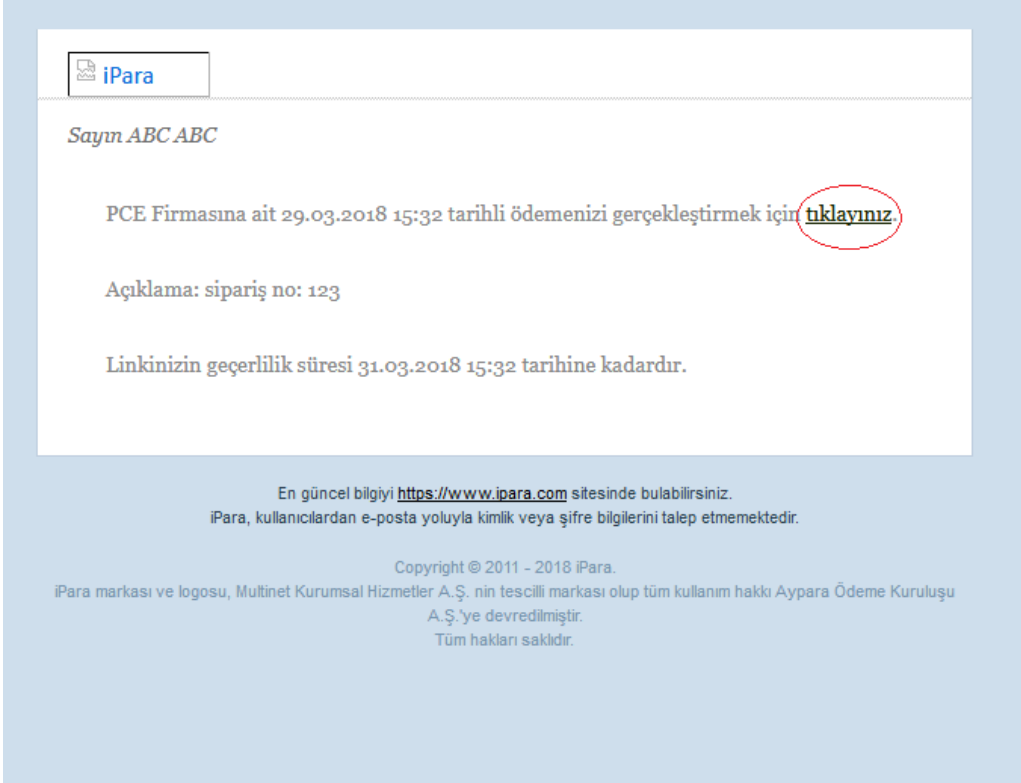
iPara

Sayın ABC ABC

PCE Firmasına ait 29.03.2018 15:32 tarihli ödemenizi gerçekleştirmek için tıklayınız.

Açıklama: sipariş no: 123

Linkinizin geçerlilik süresi 31.03.2018 15:32 tarihine kadardır.

En güncel bilgiyi https://www.ipara.com sitesinde bulabilirsiniz.
iPara, kullanıcılardan e-posta yoluyla kimlik veya şifre bilgilerini talep etmemektedir.

Copyright © 2011 - 2018 iPara.
iPara markası ve logosu, Multinet Kurumsal Hizmetler A.Ş. nin tescilli markası olup tüm kullanım hakkı Aypara Ödeme Kuruluşu A.Ş.'ye devredilmiştir.
Tüm hakları saklıdır.